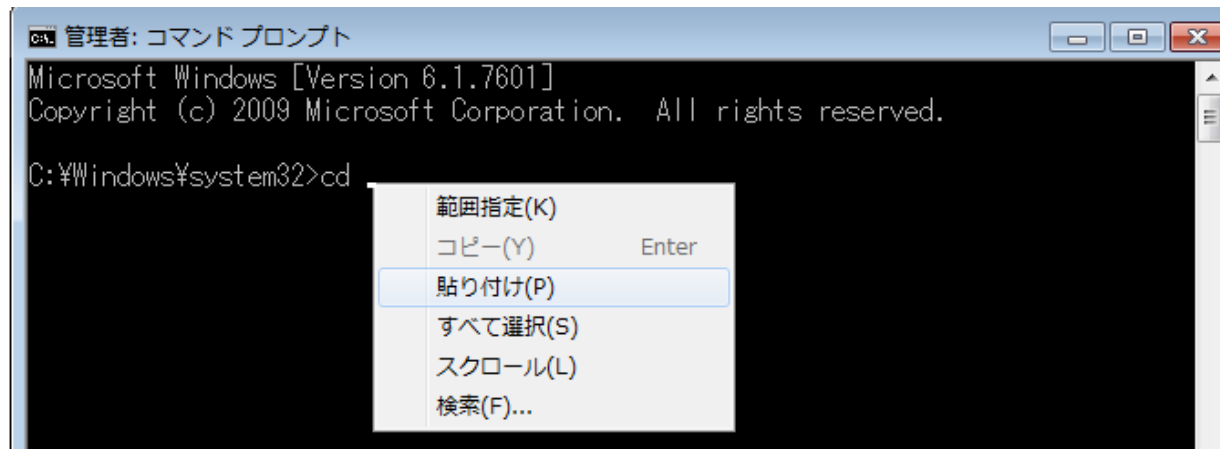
C:\ 管理者: コマンド プロンプト

Microsoft Windows [Version 6.1.7601]
Copyright (c) 2009 Microsoft Corporation. All rights reserved.

C:¥Windows¥system32>cd

範囲指定(K)
コピー(Y) Enter
貼り付け(P)
すべて選択(S)
スクロール(L)
検索(F)...